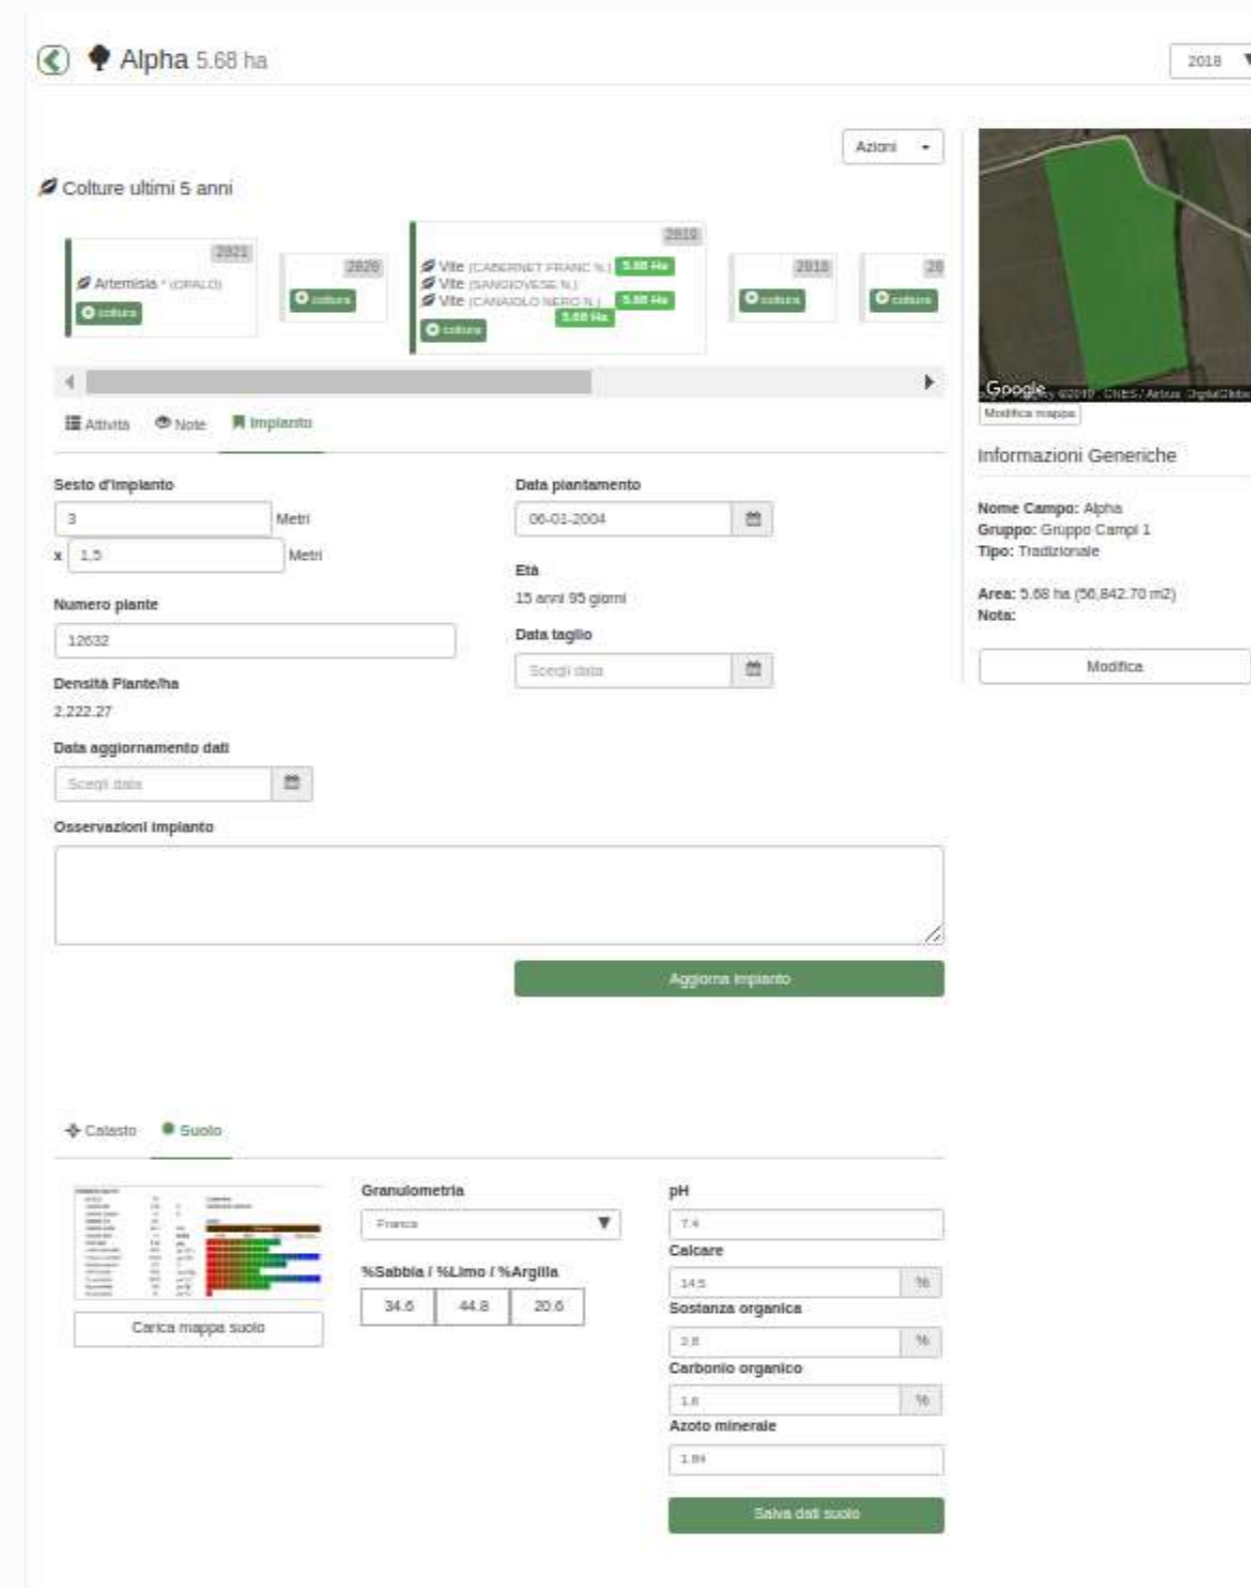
Alpha 5.68 ha

2018

Azioni

Colture ultimi 5 anni

2021
Artemisia * (OPALO)
coltura

2020
coltura

2019
Vite (CABERNET FRANC N.) 5.68 Ha
Vite (SANGIOVESE N.)
Vite (CANAIOLO NERO N.) 5.68 Ha
5.68 Ha
coltura

2018
coltura

20
coltura

Google Imagery ©2019, CNES / Airbus, DigitalGlobe
Modifica mappa

Informazioni Generiche

Nome Campo: Alpha
Gruppo: Gruppo Campi 1
Tipo: Tradizionale

Area: 5.68 ha (56,842.70 m2)
Nota:

Modifica

Attività Note Impianto

Sesto d'impianto
3 Metri
x 1.5 Metri

Numero piante
12632

Densità Piante/ha
2,222.27

Data aggiornamento dati
Scegli data

Data piantamento
06-01-2004

Età
15 anni 95 giorni

Data taglio
Scegli data

Osservazioni impianto

Aggiorna impianto

Catasto Suolo

Carica mappa suolo

Granulometria
Franca

%Sabbia / %Limo / %Argilla
| 34.6 | 44.8 | 20.6 |

pH
7.4
Calcare
14.5 %
Sostanza organica
2.8 %
Carbonio organico
1.6 %
Azoto minerale
1.84

Salva dati suolo